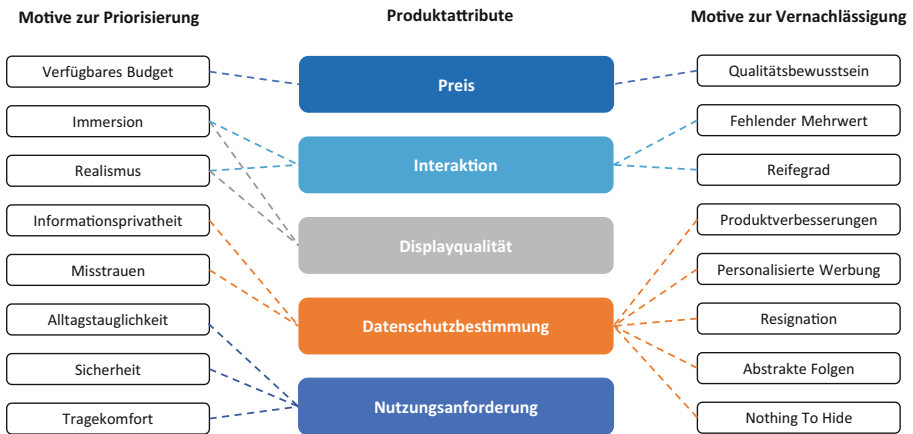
Motive zur Priorisierung

Produktattribute

Motive zur Vernachlässigung

Verfügbares Budget

Immersion

Realismus

Informationsprivatheit

Misstrauen

Alltagstauglichkeit

Sicherheit

Tragekomfort

Preis

Interaktion

Displayqualität

Datenschutzbestimmung

Nutzungsanforderung

Qualitätsbewusstsein

Fehlender Mehrwert

Reifegrad

Produktverbesserungen

Personalisierte Werbung

Resignation

Abstrakte Folgen

Nothing To Hide